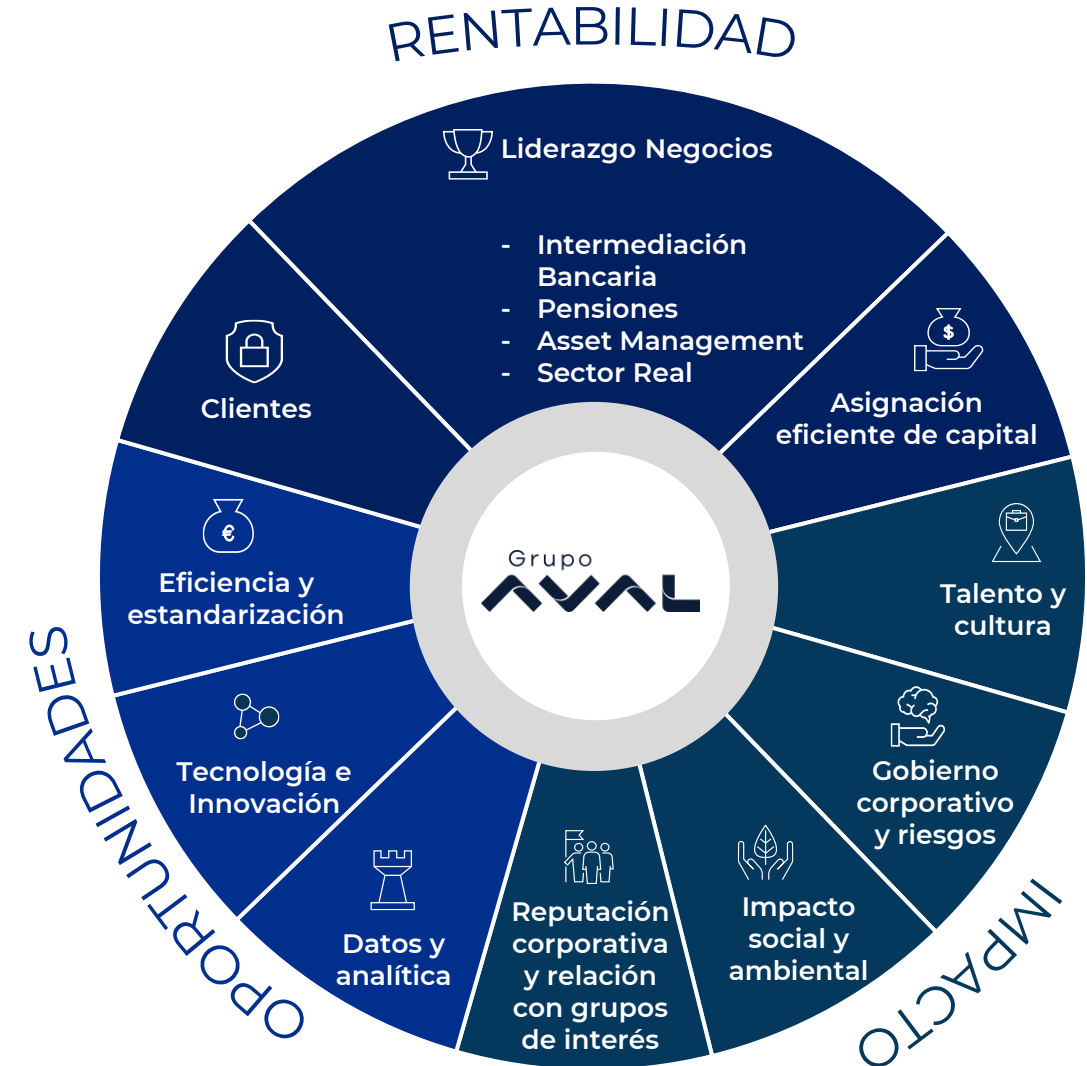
RENTABILIDAD

Liderazgo Negocios

- Intermediación Bancaria
- Pensiones
- Asset Management
- Sector Real

Asignación eficiente de capital

Talento y cultura

Gobierno corporativo y riesgos

Impacto social y ambiental

Reputación corporativa y relación con grupos de interés

Datos y analítica

Tecnología e Innovación

Eficiencia y estandarización

Clientes

Grupo AVAL

OPORTUNIDADES

IMPACTO